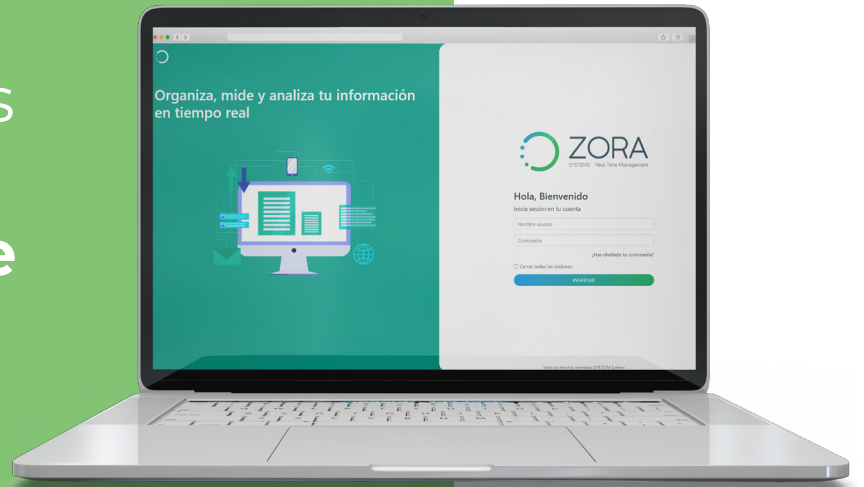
s

e

Organiza, mide y analiza tu información en tiempo real

ZORA
SYSTEMS Real Time Management

Hola, Bienvenido
Inicia sesión en tu cuenta

Nombre usuario

Contraseña

¿Has olvidado tu contraseña?

Cerrar todas las sesiones

INGRESAR

Todos los derechos reservados 2018 ZORA Systems